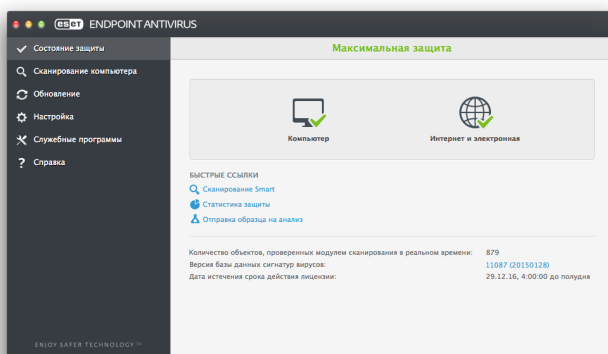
ESET ENDPOINT ANTIVIRUS

Состояние защиты
Сканирование компьютера
Обновление
Настройка
Служебные программы
Справка

Максимальная защита

Компьютер
Интернет и электронная

БЫСТРЫЕ ССЫЛКИ
Сканирование Smart
Статистика защиты
Отправка образца на анализ

Количество объектов, проверенных модулем сканирования в реальном времени: 879
Версия базы данных сигнатур вирусов: 11087 (20150128)
Дата истечения срока действия лицензии: 29.12.16, 4:00:00 до полудня

ENJOY SAFER TECHNOLOGY™